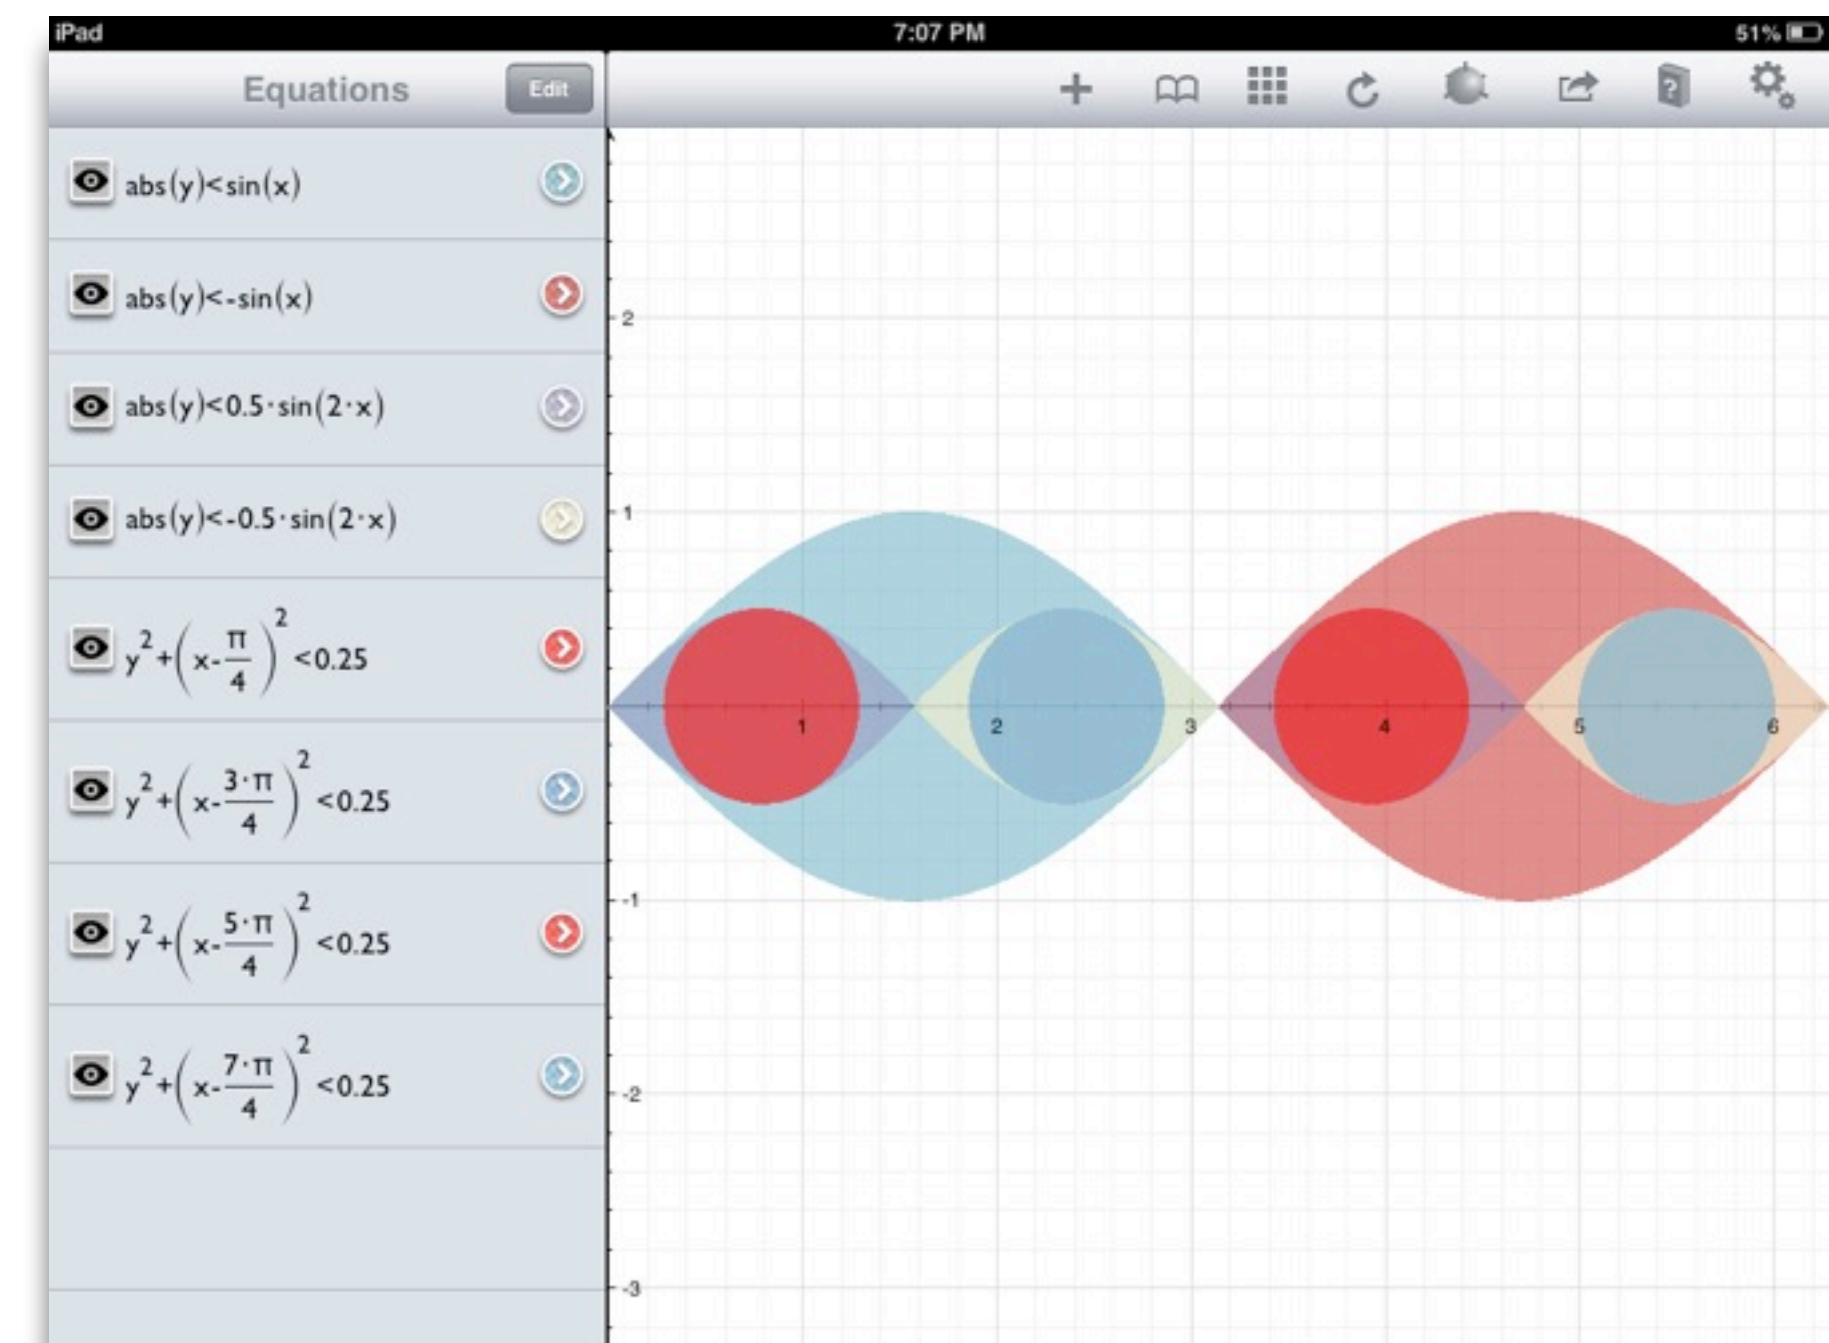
iPad

7:07 PM

51%

Equations

Edit

abs(y)<sin(x)

abs(y)<-sin(x)

abs(y)<0.5·sin(2·x)

abs(y)<-0.5·sin(2·x)

$y^2+\left(x-\frac{\pi}{4}\right)^2<0.25$

$y^2+\left(x-\frac{3\cdot\pi}{4}\right)^2<0.25$

$y^2+\left(x-\frac{5\cdot\pi}{4}\right)^2<0.25$

$y^2+\left(x-\frac{7\cdot\pi}{4}\right)^2<0.25$

2

1

-1

-2

-3

1

2

3

4

5

6